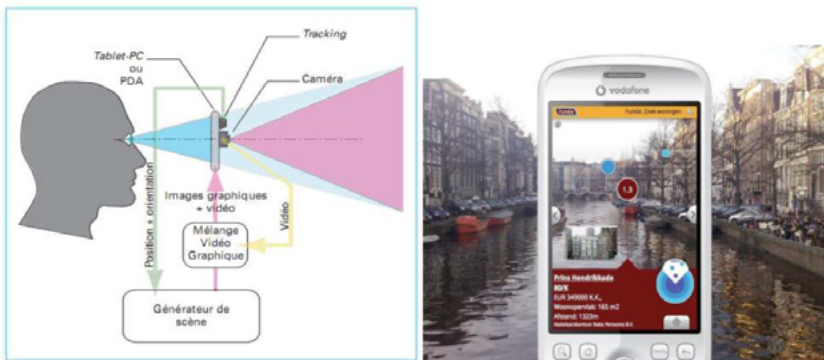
Tablet-PC ou PDA

Tracking

Caméra

Position + orientation

Images graphiques + vidéo

Vidéo

Mélange Vidéo Graphique

Générateur de scène

vodafone

Funda

Funda: Zoek woningen

1.3

Prins Hendrikkade

80/K

EUR 349000 K.K.

Woonoppervlak: 165 m2

Afstand: 1323m

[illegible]